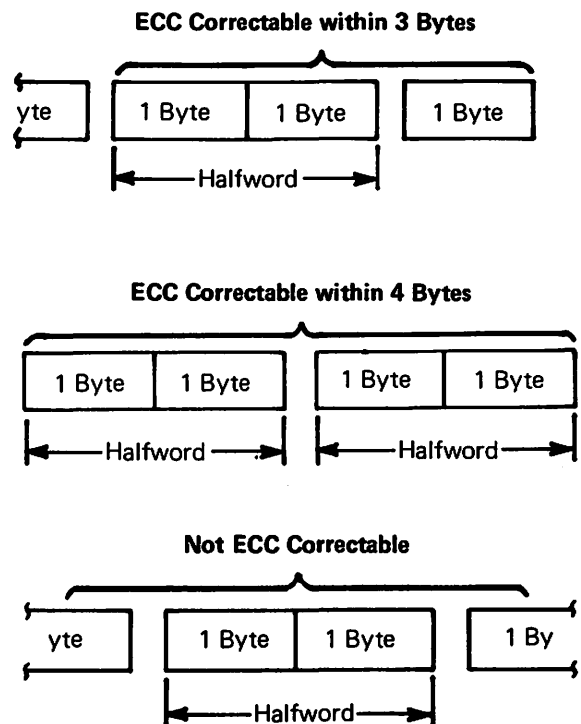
ECC Correctable within 3 Bytes

yte | 1 Byte | 1 Byte | 1 Byte

Halfword

ECC Correctable within 4 Bytes

1 Byte | 1 Byte | 1 Byte | 1 Byte

Halfword | Halfword

Not ECC Correctable

yte | 1 Byte | 1 Byte | 1 By

Halfword